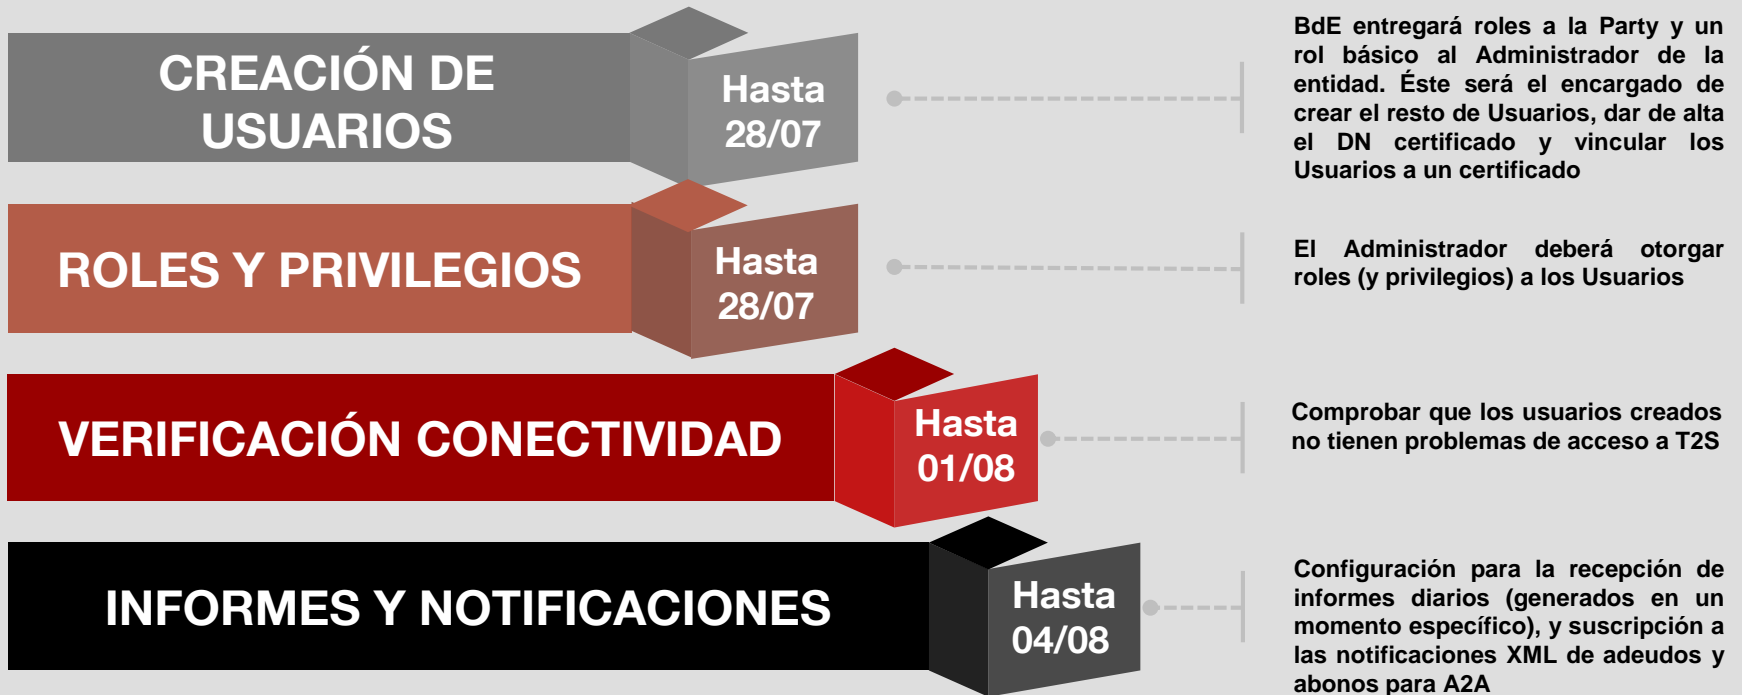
CREACIÓN DE USUARIOS

Hasta 28/07

BdE entregará roles a la Party y un rol básico al Administrador de la entidad. Éste será el encargado de crear el resto de Usuarios, dar de alta el DN certificado y vincular los Usuarios a un certificado

ROLES Y PRIVILEGIOS

Hasta 28/07

El Administrador deberá otorgar roles (y privilegios) a los Usuarios

VERIFICACIÓN CONECTIVIDAD

Hasta 01/08

Comprobar que los usuarios creados no tienen problemas de acceso a T2S

INFORMES Y NOTIFICACIONES

Hasta 04/08

Configuración para la recepción de informes diarios (generados en un momento específico), y suscripción a las notificaciones XML de adeudos y abonos para A2A